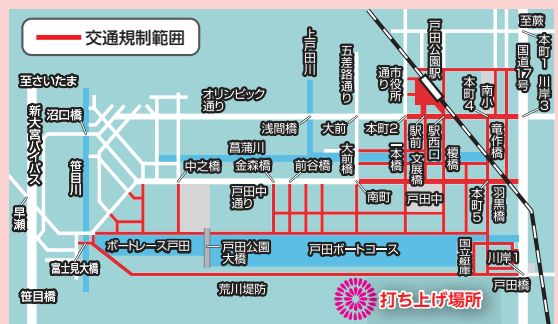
交通規制範囲

至さいたま
新大宮バイパス
沼口橋
笹目川
早瀬
富士見大橋
笹目橋
オリンピック通り
上戸田川
五差路通り
市役所通り
戸田公園駅
至蕨
本町1
川岸3
国道17号
南小
本町4
竜作橋
浅間橋
大前
本町2
一本橋
駅西口
菖蒲川
中之橋
金森橋
前谷橋
大前橋
駅前文蔵橋
櫻橋
戸田中通り
南町
戸田中
本町5
羽黒橋
ボートレース戸田
戸田公園大橋
戸田ボートコース
国立艇庫
川岸1
戸田橋
荒川堤防
打ち上げ場所